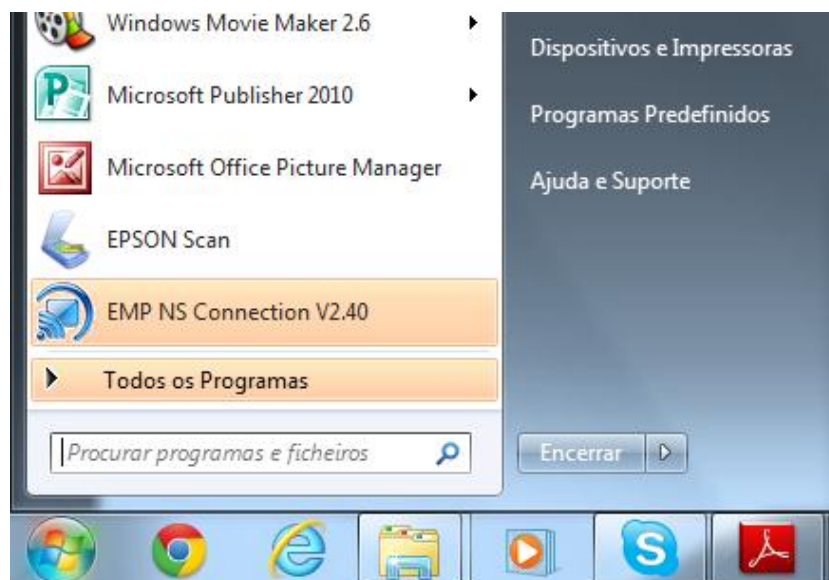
Windows Movie Maker 2.6

Microsoft Publisher 2010

Microsoft Office Picture Manager

EPSON Scan

EMP NS Connection V2.40

Todos os Programas

Procurar programas e ficheiros

Dispositivos e Impressoras

Programas Predefinidos

Ajuda e Suporte

Encerrar